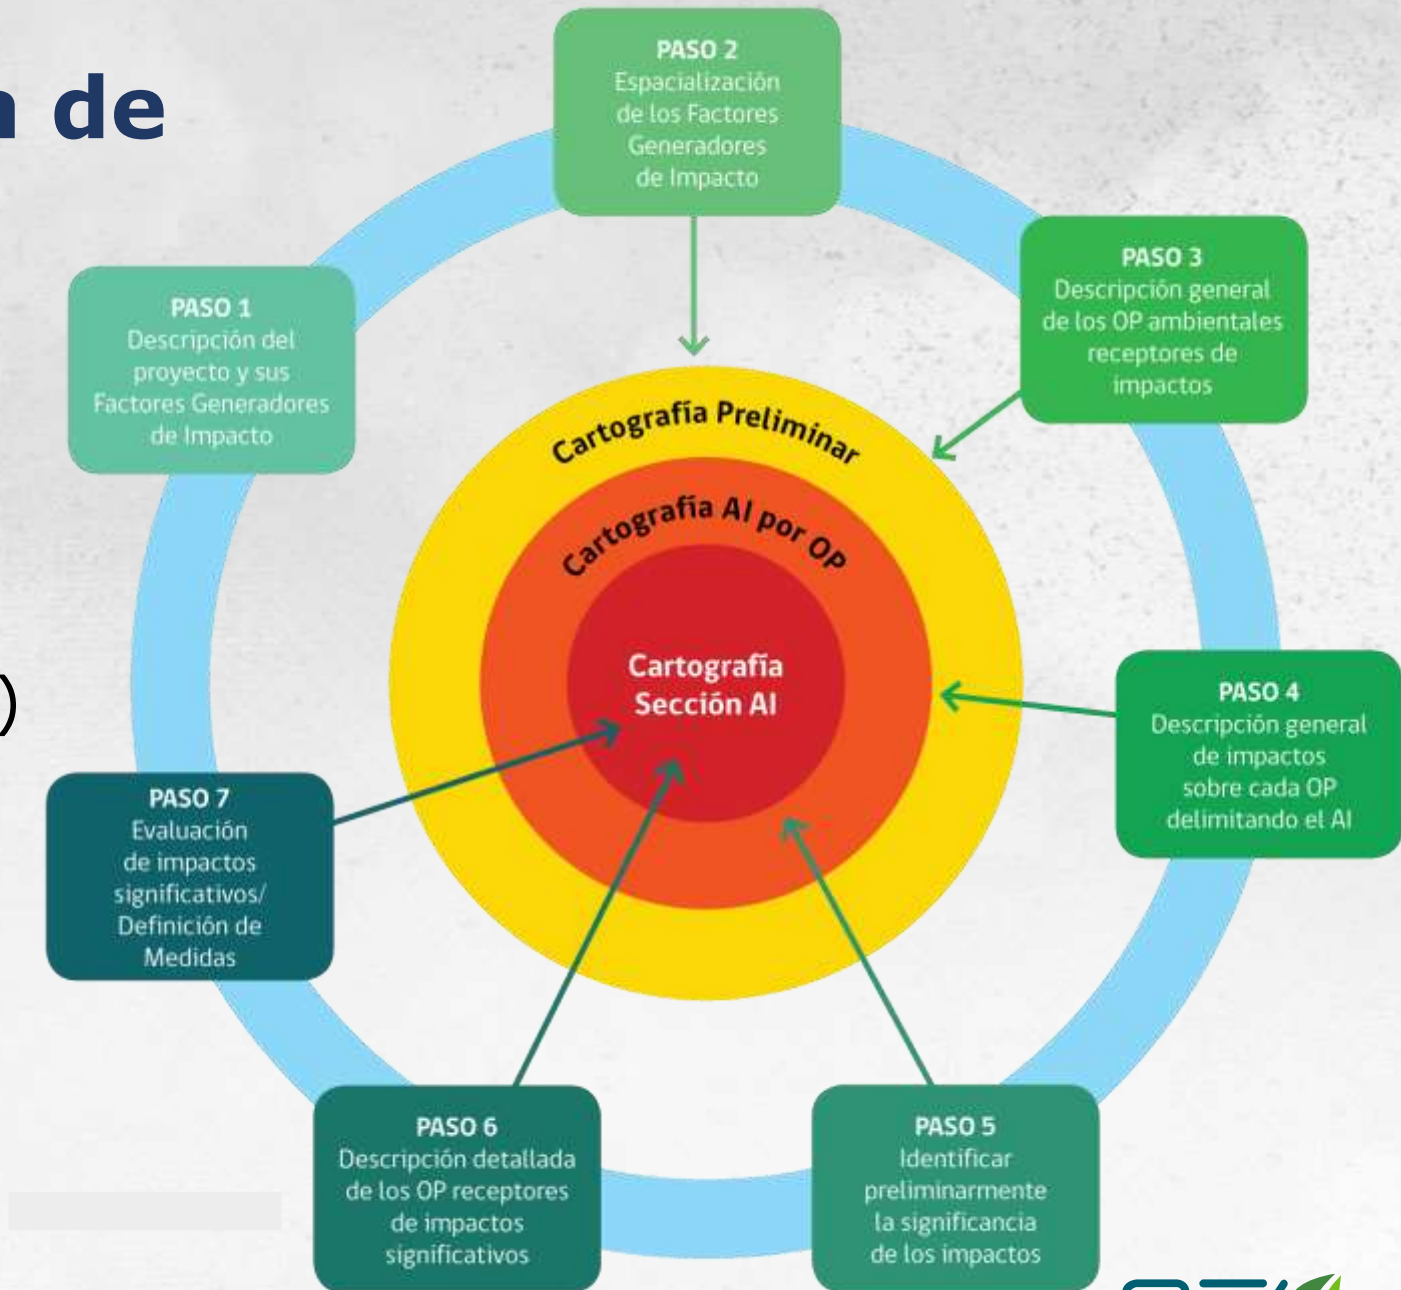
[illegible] de

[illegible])

PASO 2
Espacialización de los Factores Generadores de Impacto

PASO 1
Descripción del proyecto y sus Factores Generadores de Impacto

PASO 3
Descripción general de los OP ambientales receptores de impactos

Cartografía Preliminar

Cartografía AI por OP

Cartografía Sección AI

PASO 4
Descripción general de impactos sobre cada OP delimitando el AI

PASO 7
Evaluación de impactos significativos/ Definición de Medidas

PASO 6
Descripción detallada de los OP receptores de impactos significativos

PASO 5
Identificar preliminarmente la significancia de los impactos